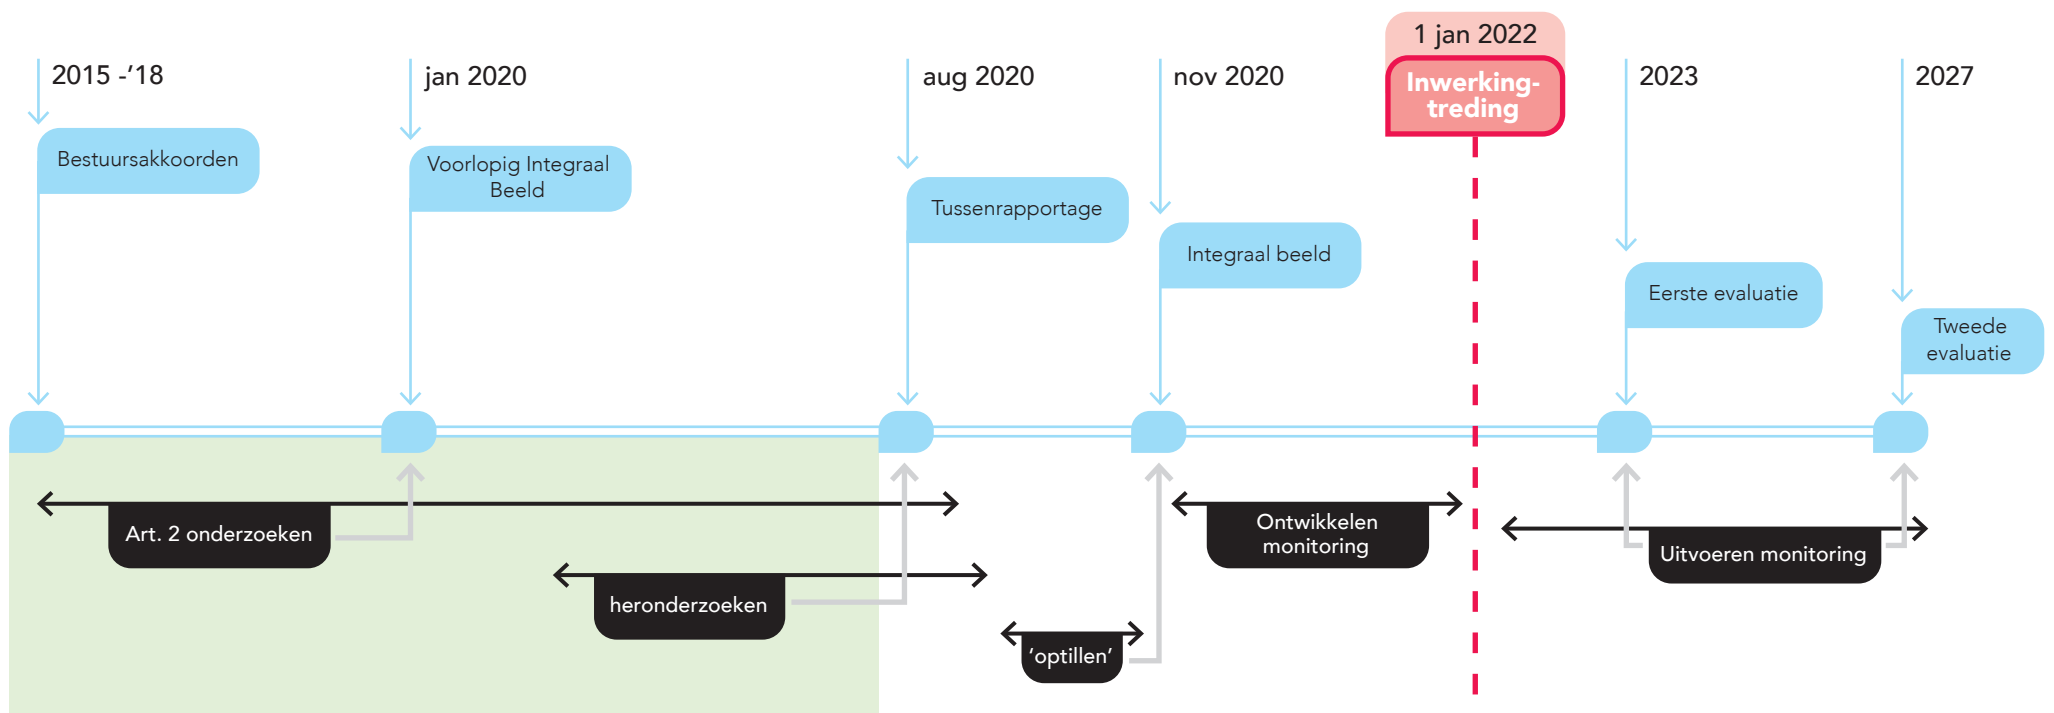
2015 -’18

Bestuursakkoorden

jan 2020

Voorlopig Integraal Beeld

aug 2020

Tussenrapportage

nov 2020

Integraal beeld

1 jan 2022

Inwerkingtreding

2023

Eerste evaluatie

2027

Tweede evaluatie

Art. 2 onderzoeken

heronderzoeken

‘optillen’

Ontwikkelen monitoring

Uitvoeren monitoring